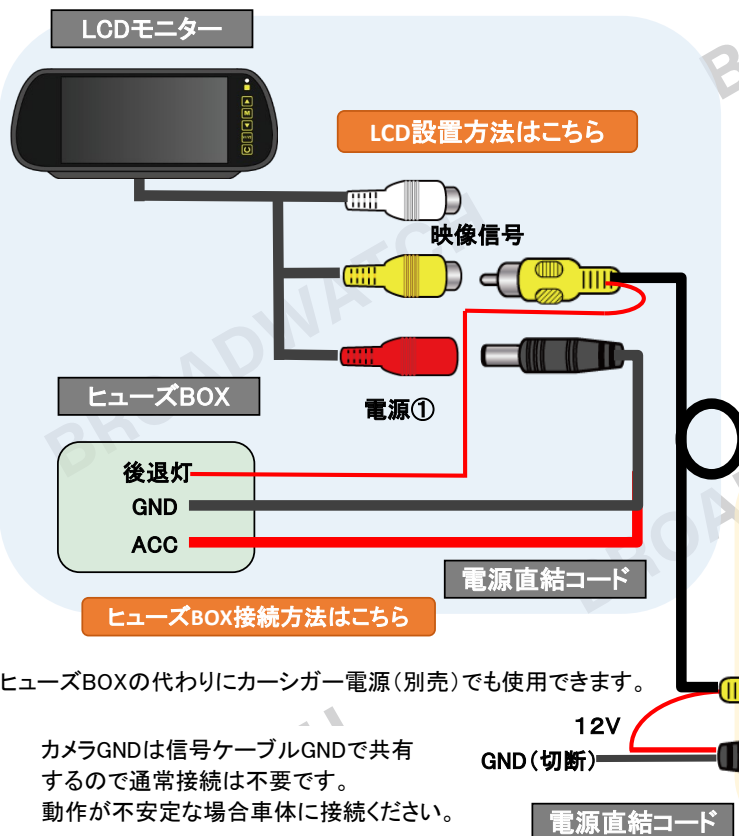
LCDモニター

LCD設置方法はこちら

映像信号

ヒューズBOX

電源①

後退灯

GND

ACC

電源直結コード

ヒューズBOX接続方法はこちら

ヒューズBOXの代わりにカーシガー電源(別売)でも使用できます。

12V

カメラGNDは信号ケーブルGNDで共有するので通常接続は不要です。
動作が不安定な場合車体に接続ください。

GND(切断)

電源直結コード

BROADWATCH